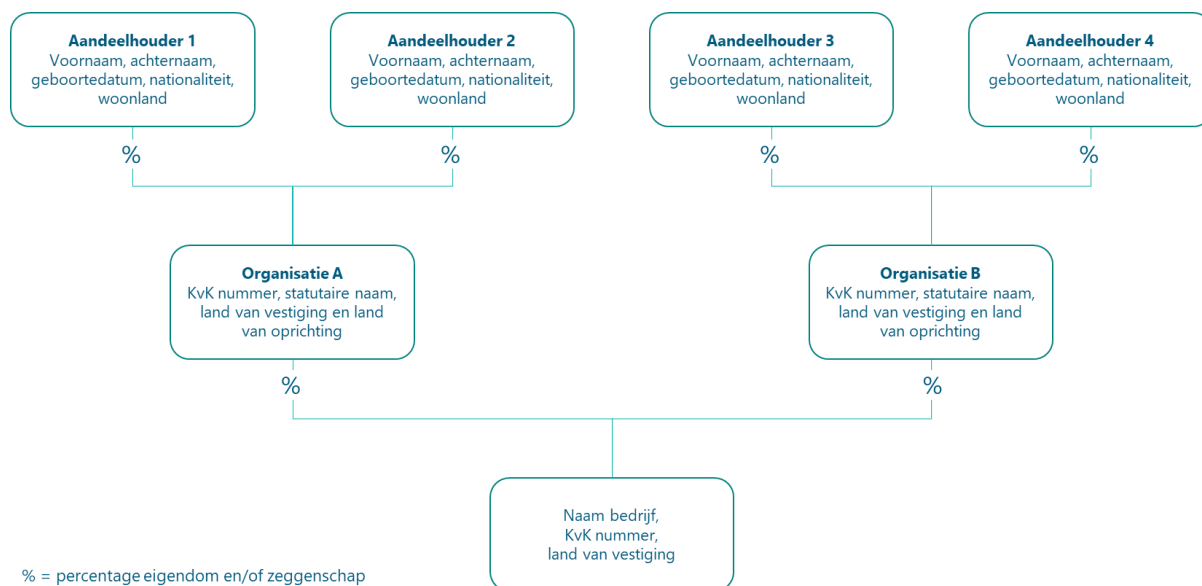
**Aandeelhouder 1**
Voornaam, achternaam, geboortedatum, nationaliteit, woonland

**Aandeelhouder 2**
Voornaam, achternaam, geboortedatum, nationaliteit, woonland

**Aandeelhouder 3**
Voornaam, achternaam, geboortedatum, nationaliteit, woonland

**Aandeelhouder 4**
Voornaam, achternaam, geboortedatum, nationaliteit, woonland

%

%

%

%

**Organisatie A**
KvK nummer, statutaire naam, land van vestiging en land van oprichting

**Organisatie B**
KvK nummer, statutaire naam, land van vestiging en land van oprichting

%

%

Naam bedrijf, KvK nummer, land van vestiging

% = percentage eigendom en/of zeggenschap